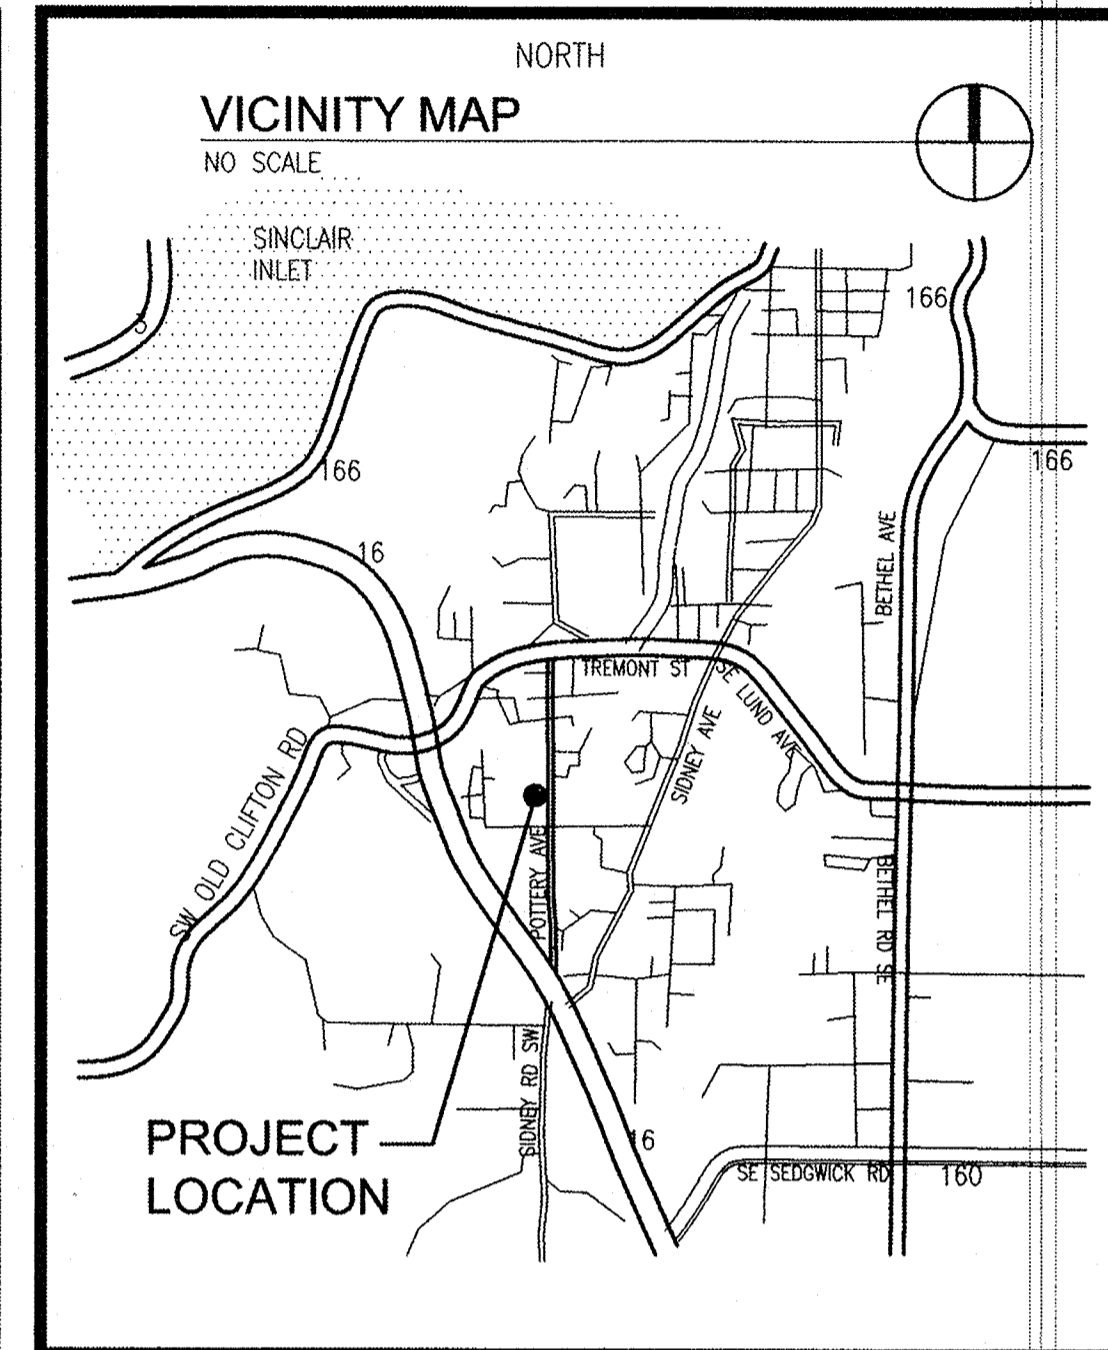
NORTH

VICINITY MAP

NO SCALE

SINCLAIR INLET

3

166

166

166

16

BETHEL AVE

TREMONT ST

SE LUND AVE

SIDNEY AVE

SW OLD CLIFTON RD

POTTERY AVE

BETHEL RD SE

SIDNEY RD SW

PROJECT LOCATION

16

SE SEDGWICK RD

160